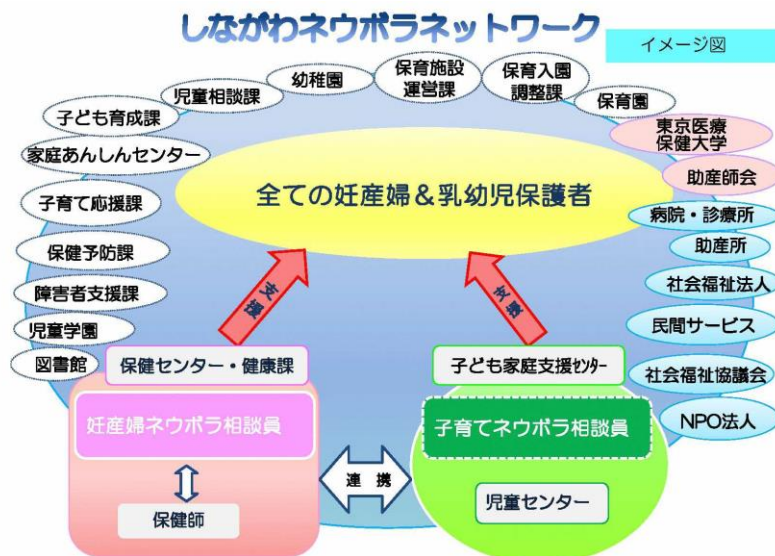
しながわネウボラネットワーク

イメージ図

児童相談課

幼稚園

保育施設
運営課

保育入園
調整課

保育園

子ども育成課

家庭あんしんセンター

子育て応援課

保健予防課

障害者支援課

児童学園

図書館

東京医療
保健大学

助産師会

病院・診療所

助産所

社会福祉法人

民間サービス

社会福祉協議会

NPO法人

全ての妊産婦＆乳幼児保護者

支援

支援

保健センター・健康課

妊産婦ネウボラ相談員

保健師

連携

子ども家庭支援センター

子育てネウボラ相談員

児童センター